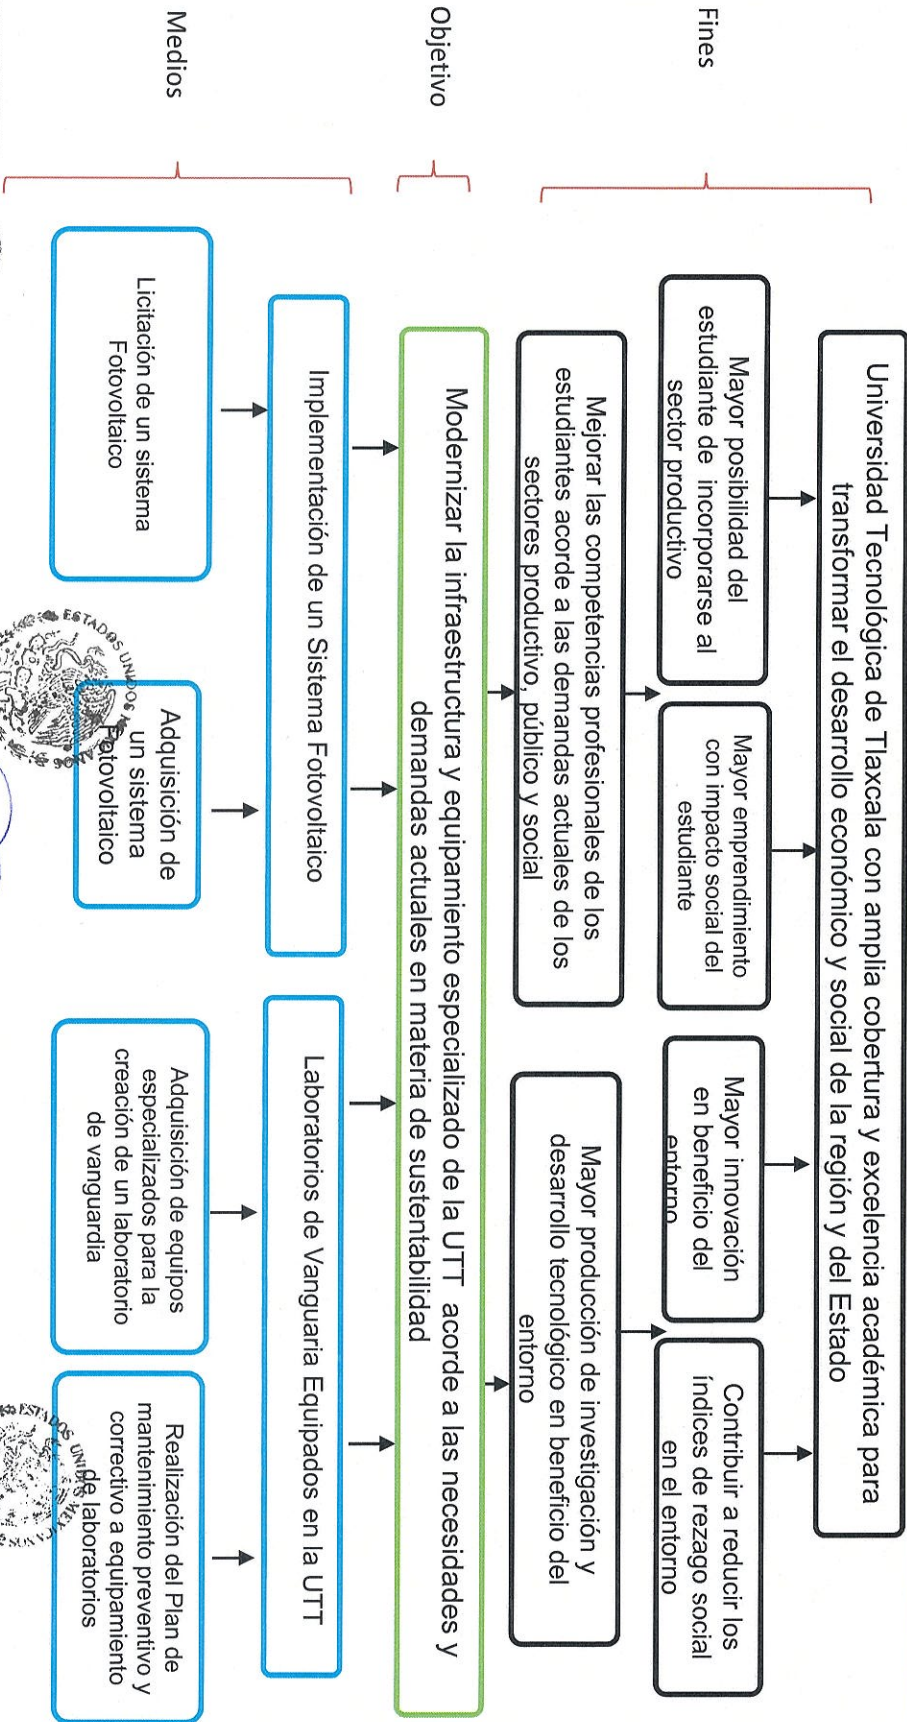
Fines

Objetivo

Medios

Universidad Tecnológica de Tlaxcala con amplia cobertura y excelencia académica para transformar el desarrollo económico y social de la región y del Estado

Mayor posibilidad del estudiante de incorporarse al sector productivo

Mayor emprendimiento con impacto social del estudiante

Mayor innovación en beneficio del entorno

Contribuir a reducir los índices de rezago social en el entorno

Mejorar las competencias profesionales de los estudiantes acorde a las demandas actuales de los sectores productivo, público y social

Mayor producción de investigación y desarrollo tecnológico en beneficio del entorno

Modernizar la infraestructura y equipamiento especializado de la UTT acorde a las necesidades y demandas actuales en materia de sustentabilidad

Implementación de un Sistema Fotovoltaico

Laboratorios de Vanguaria Equipados en la UTT

Licitación de un sistema Fotovoltaico

Adquisición de un sistema Fotovoltaico

Adquisición de equipos especializados para la creación de un laboratorio de vanguardia

Realización del Plan de mantenimiento preventivo y correctivo a equipamiento de laboratorios

ESTADOS UNIDOS MEXICANOS

ESTADOS UNIDOS MEXICANOS